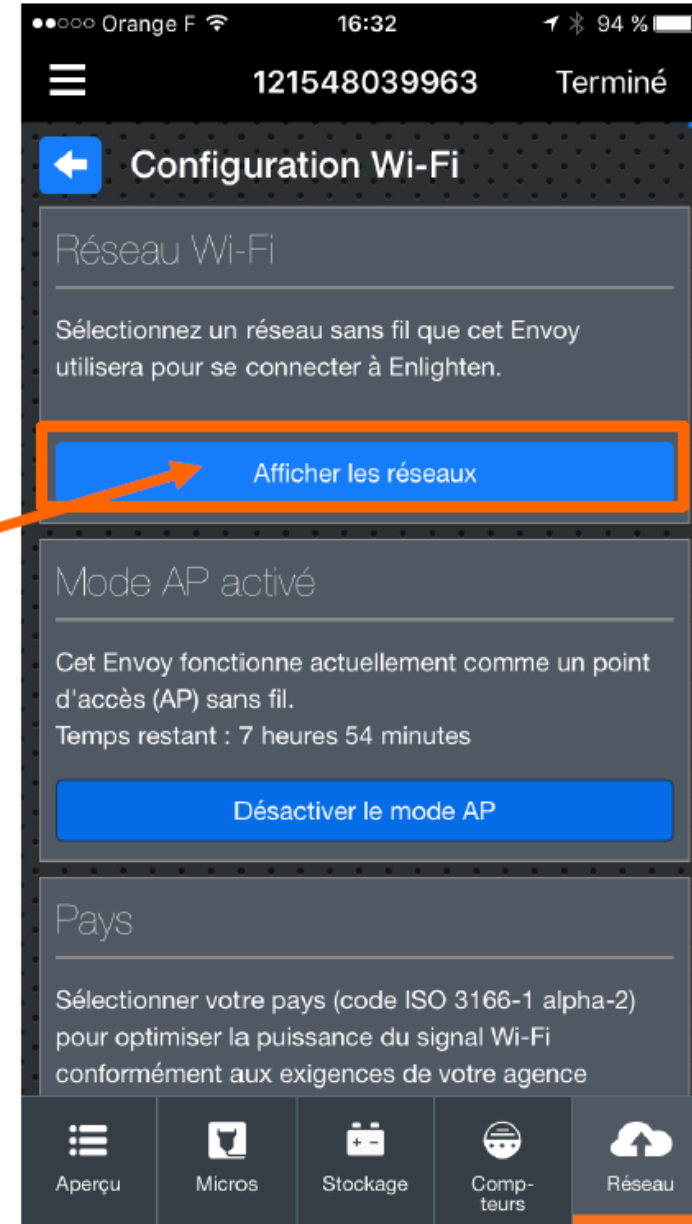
●●○○○ Orange F 16:32 94 %

121548039963 Terminé

Configuration Wi-Fi

Réseau Wi-Fi

Sélectionnez un réseau sans fil que cet Envoy utilisera pour se connecter à Enlighten.

Afficher les réseaux

Mode AP activé

Cet Envoy fonctionne actuellement comme un point d'accès (AP) sans fil.
Temps restant : 7 heures 54 minutes

Désactiver le mode AP

Pays

Sélectionner votre pays (code ISO 3166-1 alpha-2) pour optimiser la puissance du signal Wi-Fi conformément aux exigences de votre agence

Aperçu Micros Stockage Compteurs Réseau